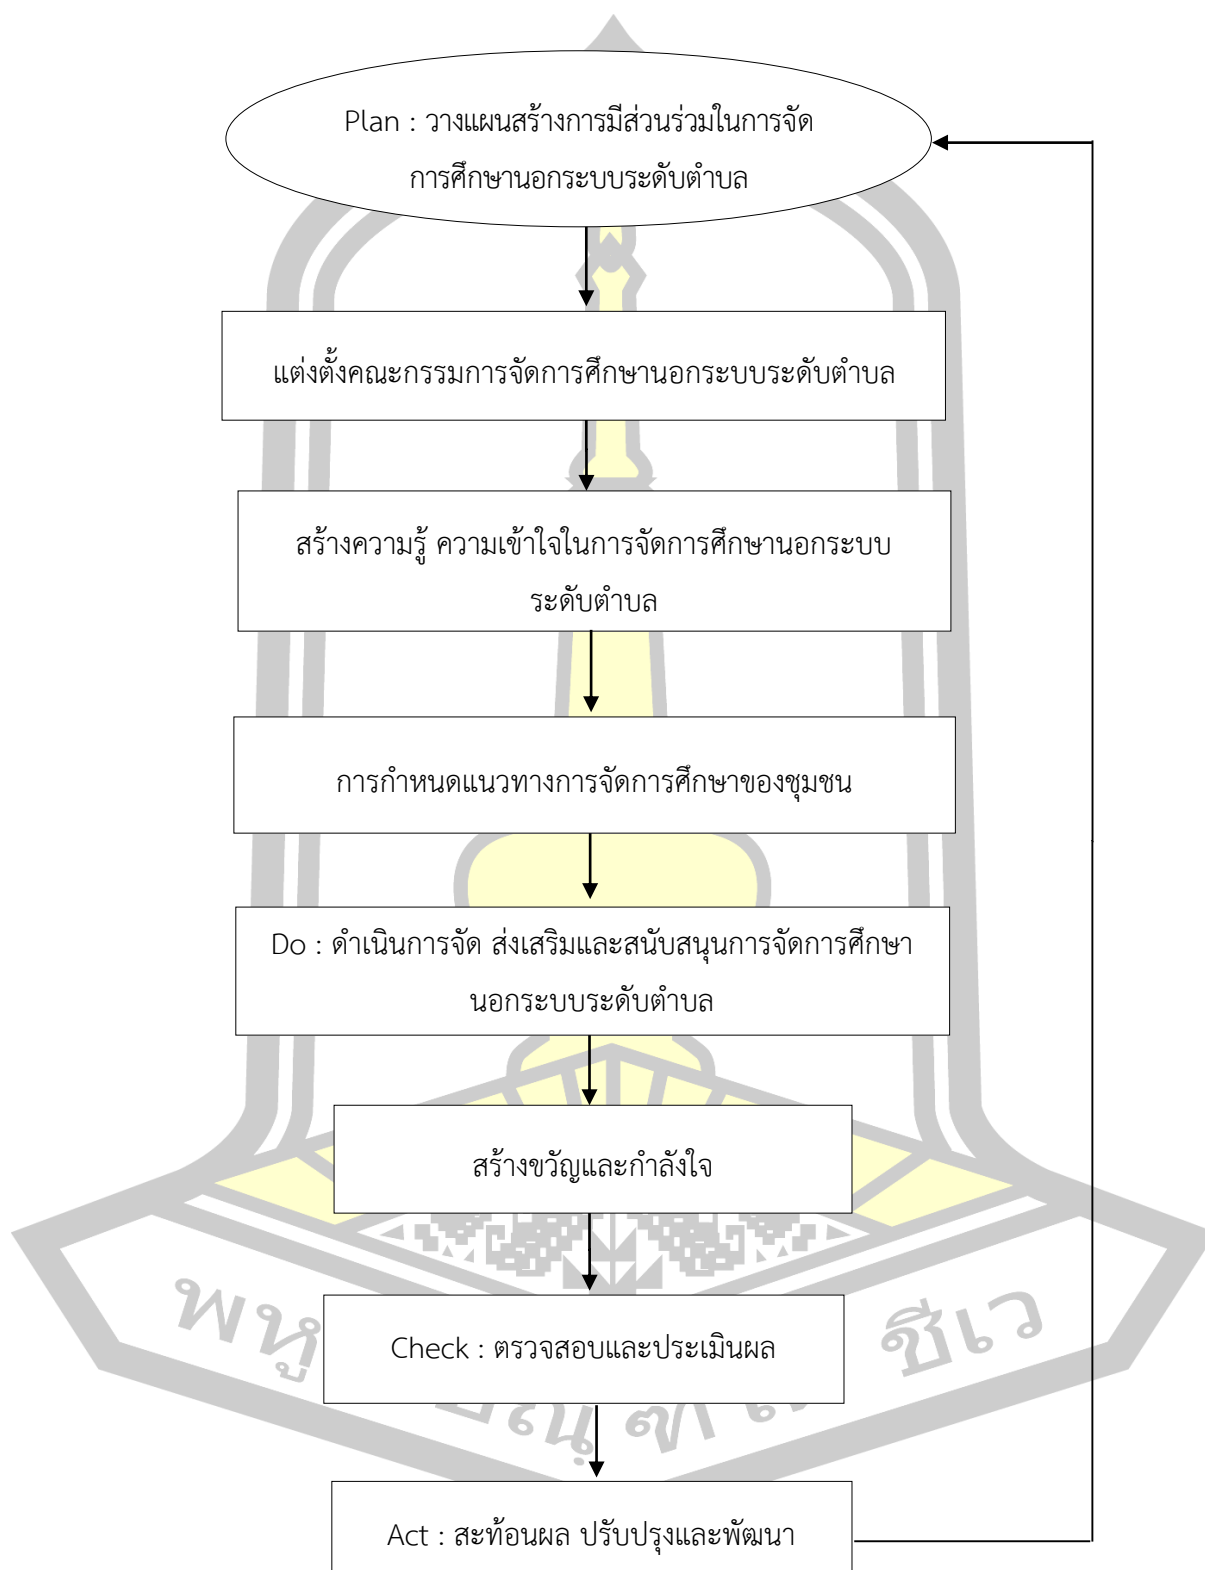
Plan : วางแผนสร้างการมีส่วนร่วมในการจัดการศึกษานอกระบบระดับตำบล

แต่งตั้งคณะกรรมการจัดการศึกษานอกระบบระดับตำบล

สร้างความรู้ ความเข้าใจในการจัดการศึกษานอกระบบระดับตำบล

การกำหนดแนวทางการจัดการศึกษาของชุมชน

Do : ดำเนินการจัด ส่งเสริมและสนับสนุนการจัดการศึกษานอกระบบระดับตำบล

สร้างขวัญและกำลังใจ

Check : ตรวจสอบและประเมินผล

Act : สะท้อนผล ปรับปรุงและพัฒนา

พหู ชีเว